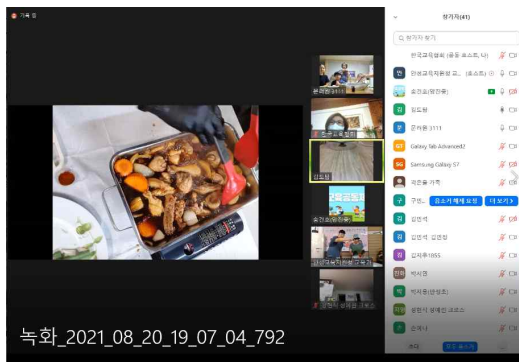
녹화 중

참가자(41)

참가자 찾기

한국교육개발원 (공동 호스트, 나)

한국교직원공제회 교... (호스트)

송크요(원장용)

김도형

공이원 1111

Galaxy Tab Advanced2

Samsung Galaxy S7

곽은율 가족

구봉... 음소거 해제 요청 더 보기

김민석

김범석 김민정

김지후1055

박서연

박지호(한성호)

초대

녹화_2021_08_20_19_07_04_792